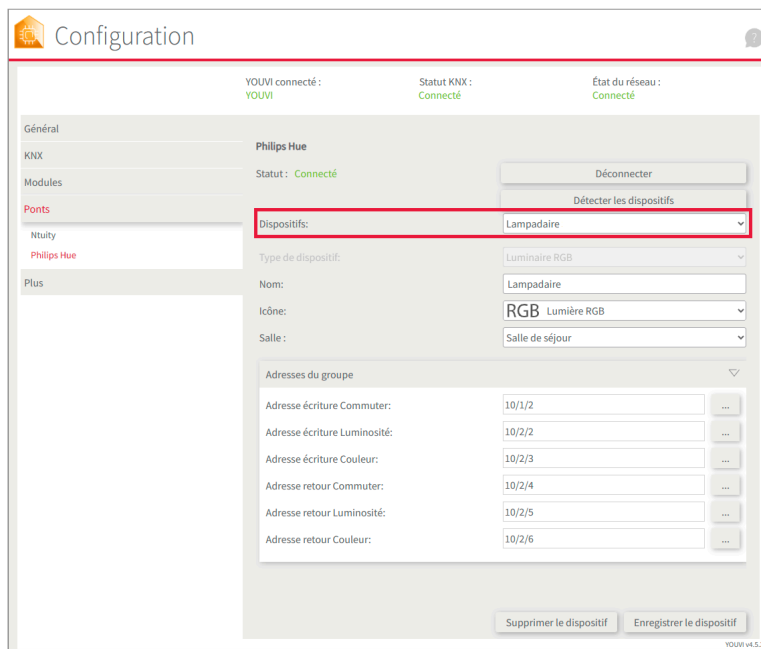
Configuration

YOUVI connecté :
YOUVI

Statut KNX :
Connecté

État du réseau :
Connecté

Général
KNX
Modules
Ponts
Ntuity
Philips Hue
Plus

Philips Hue

Statut : Connecté

Déconnecter

Détecter les dispositifs

Dispositifs: Lampadaire

Type de dispositif: Luminaire RGB

Nom: Lampadaire

Icône: RGB Lumière RGB

Salle : Salle de séjour

Adresses du groupe

| | | |
|---|---|---|
| Adresse écriture Commuter: | 10/1/2 | ... |
| Adresse écriture Luminosité: | 10/2/2 | ... |
| Adresse écriture Couleur: | 10/2/3 | ... |
| Adresse retour Commuter: | 10/2/4 | ... |
| Adresse retour Luminosité: | 10/2/5 | ... |
| Adresse retour Couleur: | 10/2/6 | ... |

Supprimer le dispositif
Enregistrer le dispositif

YOUVI v4.5.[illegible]